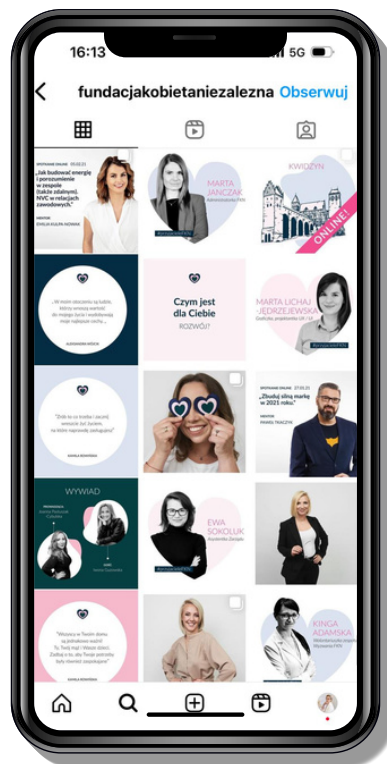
16:13 5G

fundacjakobietaniezalezna Obserwuj

SPOTKANIE ONLINE 09.02.21
„Jak budować energię i porozumienie w zespole (także zdalnym). NVC w relacjach zawodowych."
MENTOR
EWELINA KULPA-NOWAK

MARTA JANCZAK
Administracja FKN

KWIDZYN
ONLINE

„W moim otoczeniu są ludzie, którzy wnoszą wartość do mojego życia i wzbudzają moje najlepsze cechy."
ALEKSANDRA WÓJCIK

Czym jest dla Ciebie ROZWÓJ?

MARTA LICHAJ-JĘDRZEJEWSKA
Członkini projektu UK - LE

„Zrób to co trzeba i zacznij wreszcie żyć życiem, na które naprawdę zasługujesz"
DANIELA BOGNIEWSKA

SPOTKANIE ONLINE 27.01.21
„Zbuduj silną markę w 2021 roku."
MENTOR
PAWEŁ TKACZYK

WYWIAD

EWA SOKOLIK
Rzeczniczka Zarządu

„Wszystko w Twoim domu, są jednakowo ważni. To Twój raj i Wasze dzieci. Zadbaj o to, aby Twoje potrzeby były również zaspokojone"
DANIELA BOGNIEWSKA

KINGA ADAMSKA
Administracja FKN